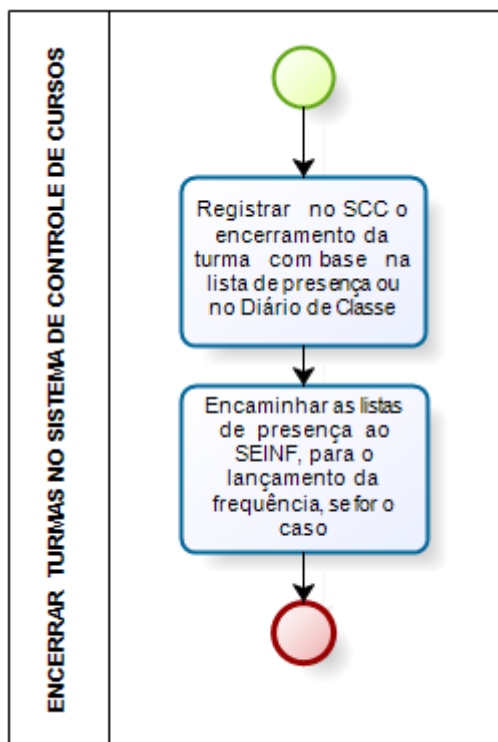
ENCERRAR TURMAS NO SISTEMA DE CONTROLE DE CURSOS

Registrar no SCC o encerramento da turma com base na lista de presença ou no Diário de Classe

Encaminhar as listas de presença ao SEINF, para o lançamento da frequência, se for o caso